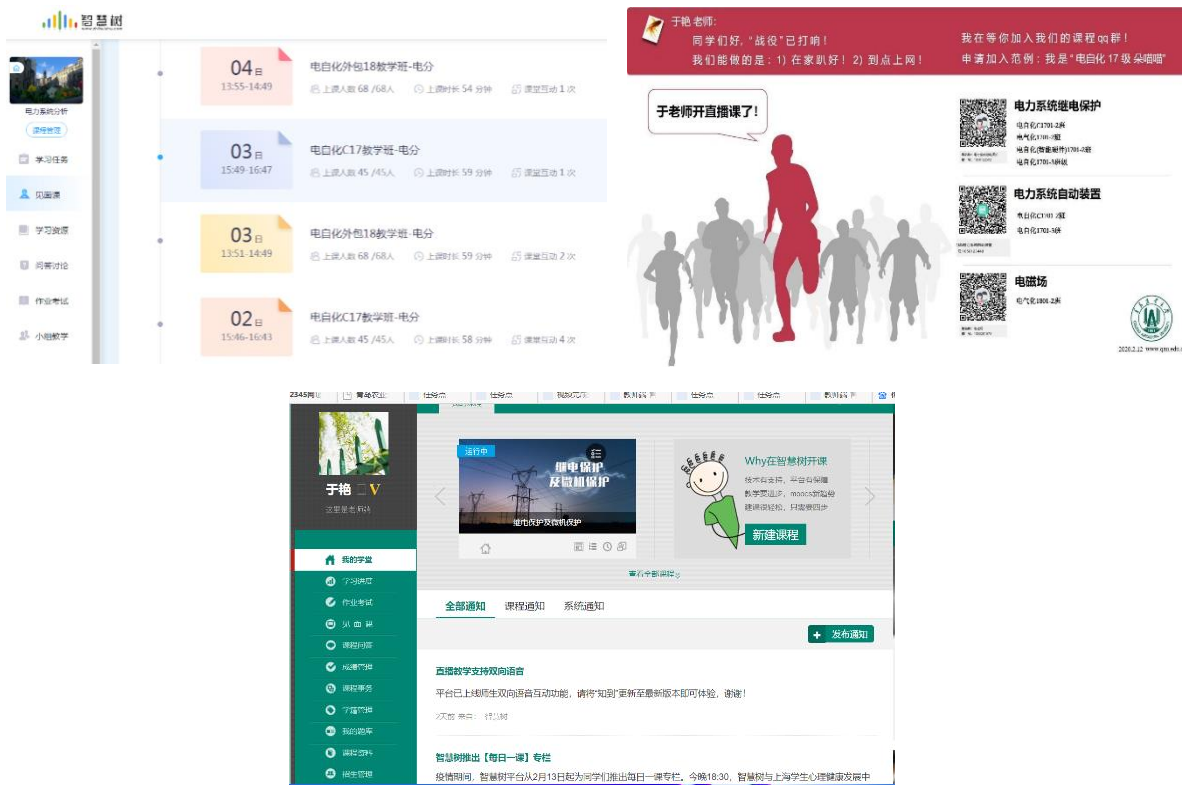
智慧树

电力系统分析
课程管理
学习任务
见面课
学习资源
问答讨论
作业考试
小组教学

04日
13:55-14:49
电自化外包18教学班-电分
上课人数 68 /68人 上课时长 54 分钟 课堂互动 1 次

03日
15:49-16:47
电自化C17教学班-电分
上课人数 45 /45人 上课时长 59 分钟 课堂互动 1 次

03日
13:51-14:49
电自化外包18教学班-电分
上课人数 68 /68人 上课时长 59 分钟 课堂互动 2 次

02日
15:46-16:43
电自化C17教学班-电分
上课人数 45 /45人 上课时长 58 分钟 课堂互动 4 次

于艳 老师:
同学们好,"战役"已打响!
我们能做的是:1)在家趴好!2)到点上网!
我在等你加入我们的课程qq群!
申请加入范例:我是"电自化 17 级 朵喵喵"

于老师开直播课了!

电力系统继电保护
电自化C1701-2班
电气化1701-3班
电自化(智能电网)1701-2班
电自化1701-3班级

电力系统自动装置
电自化C1701-2班
电自化1701-3班

电磁场
电气化1801-2班

2020.2.12

2345网址 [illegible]

于艳 V
这里是老师的

我的学堂
学习课程
作业考试
见面课
课程问答
成绩管理
课程事务
学情管理
我的题库
课程资料
组织管理

运行中
继电保护及微机保护
继电保护及微机保护

Why在智慧树开课
技术有支持,平台有保障
教学更高效,moocs新趋势
建课很轻松,只需要四步
新建课程

查看全部课程

全部通知 课程通知 系统通知
发布通知

直播教学支持双向语音
平台已上线师生双向语音互动功能,请将"知到"更新至最新版本即可体验,谢谢!
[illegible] 来自: 智慧树

智慧树推出【每日一课】专栏
疫情期间,智慧树平台从2月13日起为同学们推出每日一课专栏。今晚18:30,智慧树与上海学生心理健康发展中